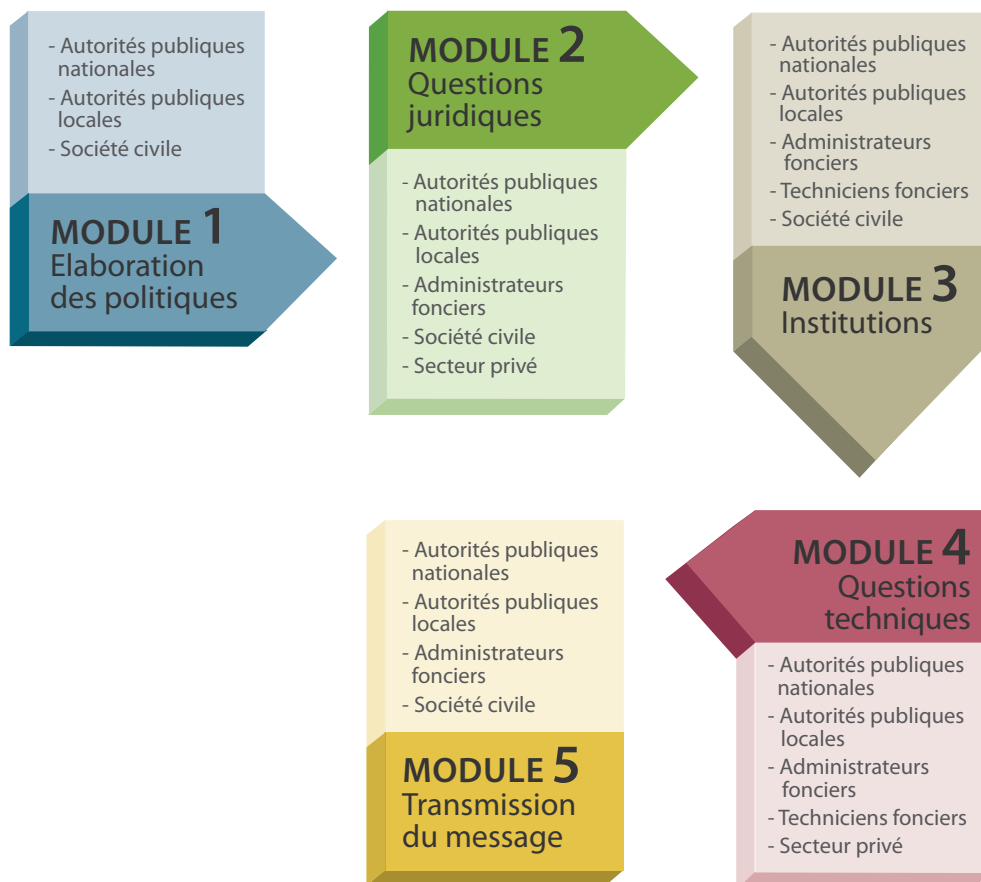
- Autorités publiques nationales
- Autorités publiques locales
- Société civile

MODULE 1
Elaboration des politiques

MODULE 2
Questions juridiques

- Autorités publiques nationales
- Autorités publiques locales
- Administrateurs fonciers
- Société civile
- Secteur privé

- Autorités publiques nationales
- Autorités publiques locales
- Administrateurs fonciers
- Techniciens fonciers
- Société civile

MODULE 3
Institutions

- Autorités publiques nationales
- Autorités publiques locales
- Administrateurs fonciers
- Société civile

MODULE 5
Transmission du message

MODULE 4
Questions techniques

- Autorités publiques nationales
- Autorités publiques locales
- Administrateurs fonciers
- Techniciens fonciers
- Secteur privé